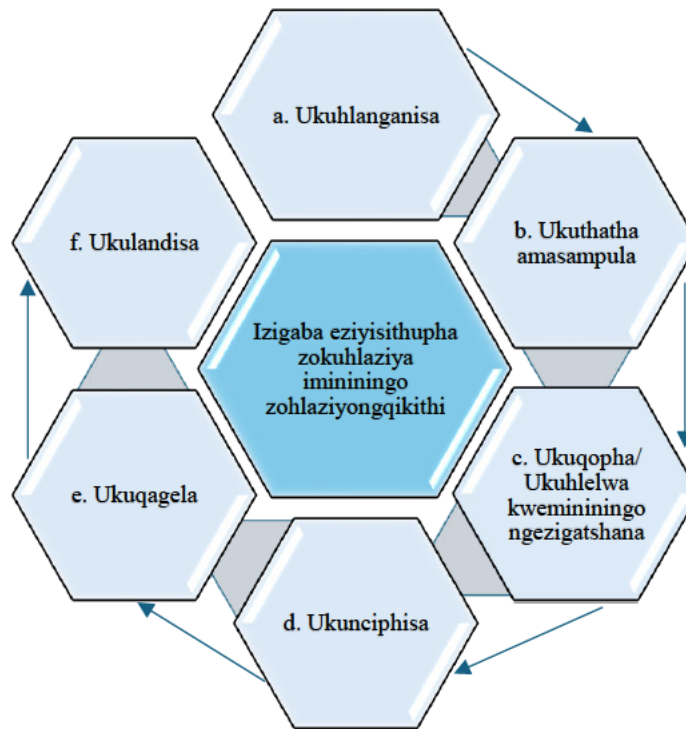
Izigaba eziyisithupha zokuhlaziya imininingo zohlaziyongqikithi

a. Ukuhlanganisa

b. Ukuthatha amasampula

c. Ukuqopha/ Ukuhlelwa kwemininingo ngezigatshana

d. Ukunciphisa

e. Ukuqagela

f. Ukulandisa